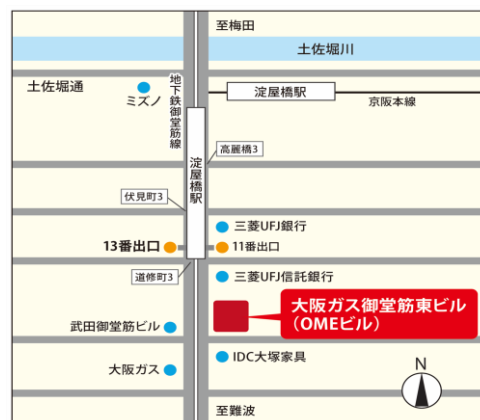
至梅田

土佐堀川

土佐堀通

ミズノ

地下鉄御堂筋線

淀屋橋駅

京阪本線

高麗橋3

淀屋橋駅

伏見町3

三菱UFJ銀行

13番出口

11番出口

道修町3

三菱UFJ信託銀行

大阪ガス御堂筋東ビル
（OMEビル）

武田御堂筋ビル

大阪ガス

IDC大塚家具

N

至難波